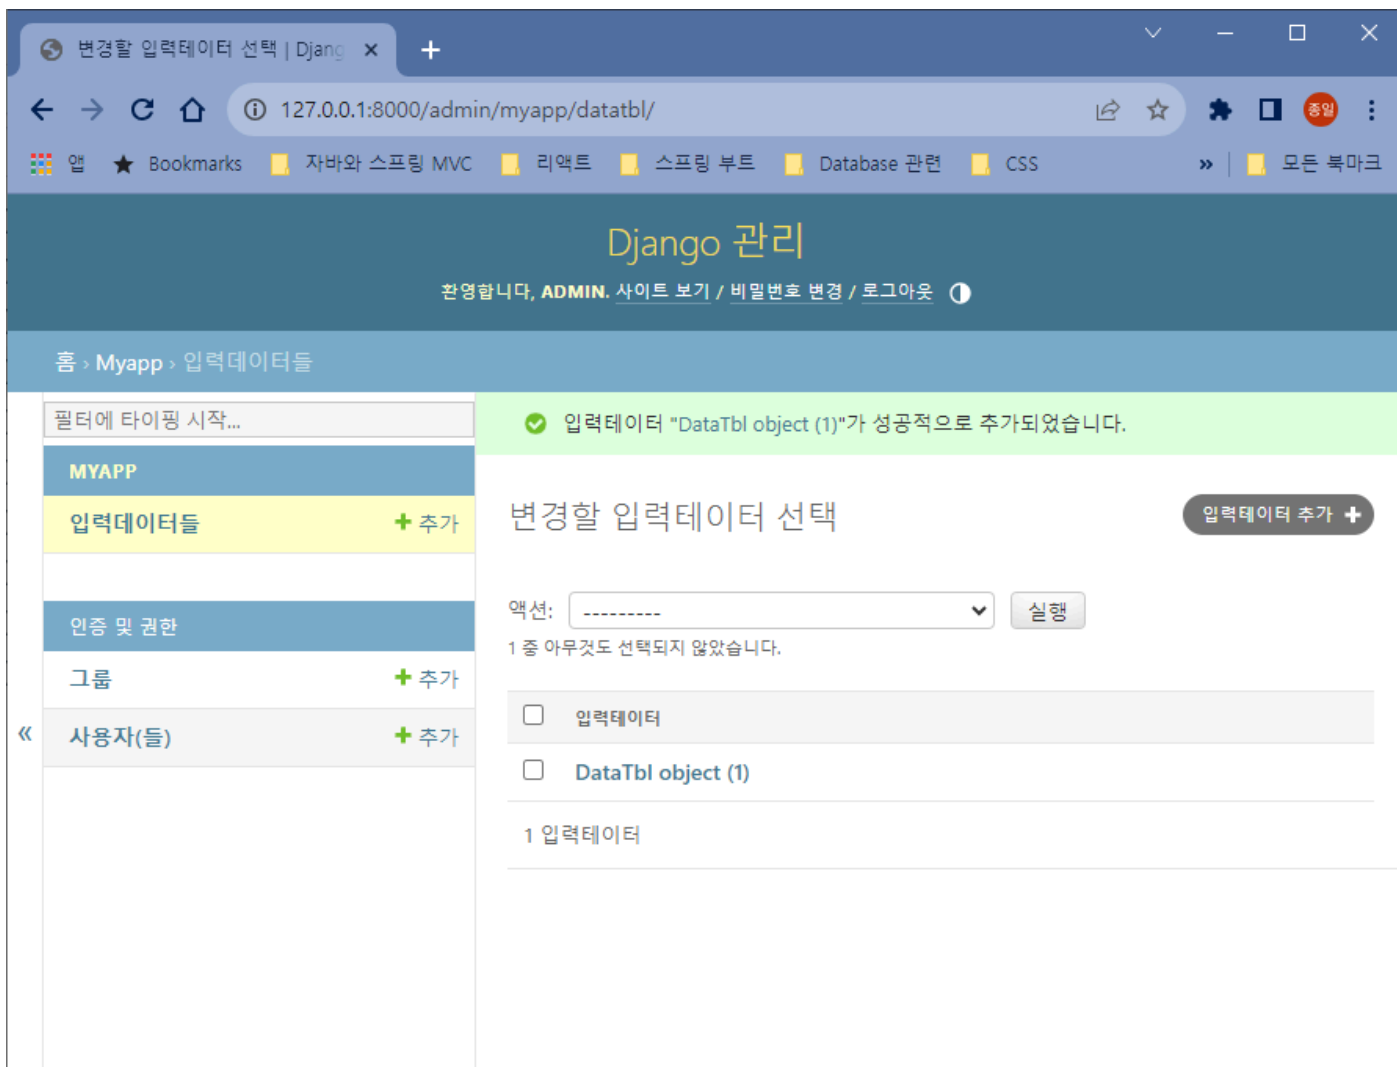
변경할 입력데이터 선택 | Djang ×
+
127.0.0.1:8000/admin/myapp/datatbl/
종일
앱 Bookmarks 자바와 스프링 MVC 리액트 스프링 부트 Database 관련 CSS » 모든 북마크

Django 관리
환영합니다, ADMIN. 사이트 보기 / 비밀번호 변경 / 로그아웃

홈 › Myapp › 입력데이터들

필터에 타이핑 시작...
MYAPP
입력데이터들 + 추가
인증 및 권한
그룹 + 추가
사용자(들) + 추가
«

입력데이터 "DataTbl object (1)"가 성공적으로 추가되었습니다.

변경할 입력데이터 선택
입력데이터 추가 +

액션: ---------
실행
1 중 아무것도 선택되지 않았습니다.

| | 입력데이터 |
|---|---|
| | DataTbl object (1) |

1 입력데이터